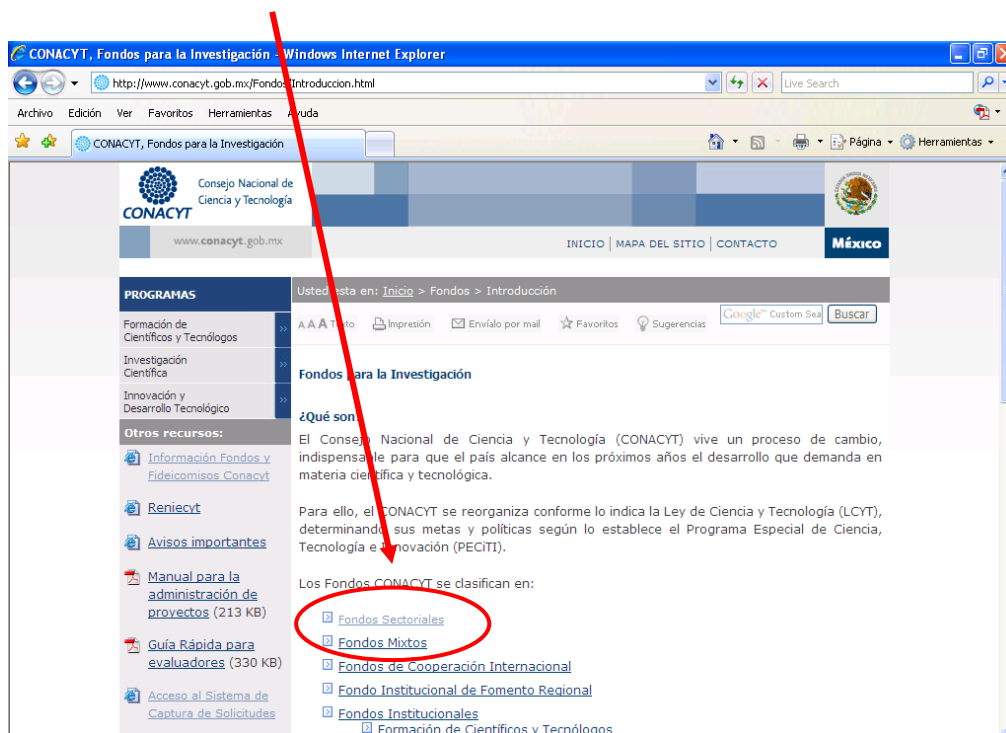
CONACYT, Fondos para la Investigación - Windows Internet Explorer

http://www.conacyt.gob.mx/Fondos/Introduccion.html

Live Search

Archivo Edición Ver Favoritos Herramientas Ayuda

CONACYT, Fondos para la Investigación

Página Herramientas

Consejo Nacional de Ciencia y Tecnología
CONACYT

www.conacyt.gob.mx

INICIO | MAPA DEL SITIO | CONTACTO

México

PROGRAMAS

Formación de Científicos y Tecnólogos

Investigación Científica

Innovación y Desarrollo Tecnológico

Otros recursos:

Información Fondos y Fideicomisos Conacyt

Reniecyt

Avisos importantes

Manual para la administración de proyectos (213 KB)

Guía Rápida para evaluadores (330 KB)

Acceso al Sistema de Captura de Solicitudes

Usted esta en: Inicio > Fondos > Introducción

A A A Texto Impresión Envíalo por mail Favoritos Sugerencias

Google Custom Sea Buscar

Fondos para la Investigación

¿Qué son?

El Consejo Nacional de Ciencia y Tecnología (CONACYT) vive un proceso de cambio, indispensable para que el país alcance en los próximos años el desarrollo que demanda en materia científica y tecnológica.

Para ello, el CONACYT se reorganiza conforme lo indica la Ley de Ciencia y Tecnología (LCYT), determinando sus metas y políticas según lo establece el Programa Especial de Ciencia, Tecnología e Innovación (PECiTI).

Los Fondos CONACYT se clasifican en:

Fondos Sectoriales
Fondos Mixtos
Fondos de Cooperación Internacional
Fondo Institucional de Fomento Regional
Fondos Institucionales
Formación de Científicos y Tecnólogos